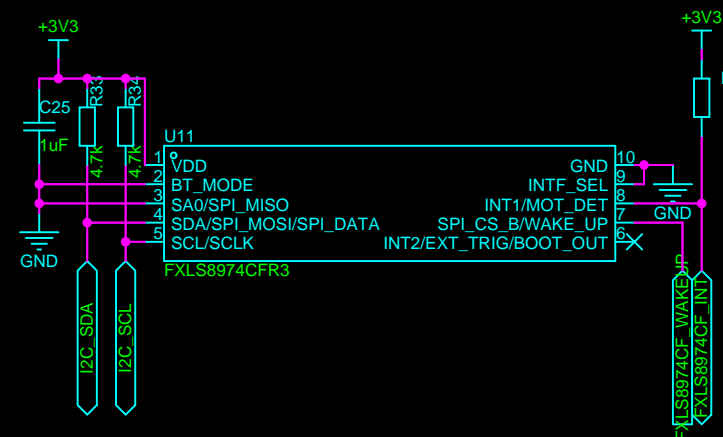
+3V3

+3V3

C25

1uF

R33

4.7k

R34

4.7k

U11

1 VDD
2 BT_MODE
3 SA0/SPI_MISO
4 SDA/SPI_MOSI/SPI_DATA
5 SCL/SCLK

GND 10
INTF_SEL 9
INT1/MOT_DET 8
SPI_CS_B/WAKE_UP 7
INT2/EXT_TRIG/BOOT_OUT 6

FXLS8974CFR3

GND

GND

I2C_SDA

I2C_SCL

FXLS8974CF_WAKE_UP

FXLS8974CF_INT1